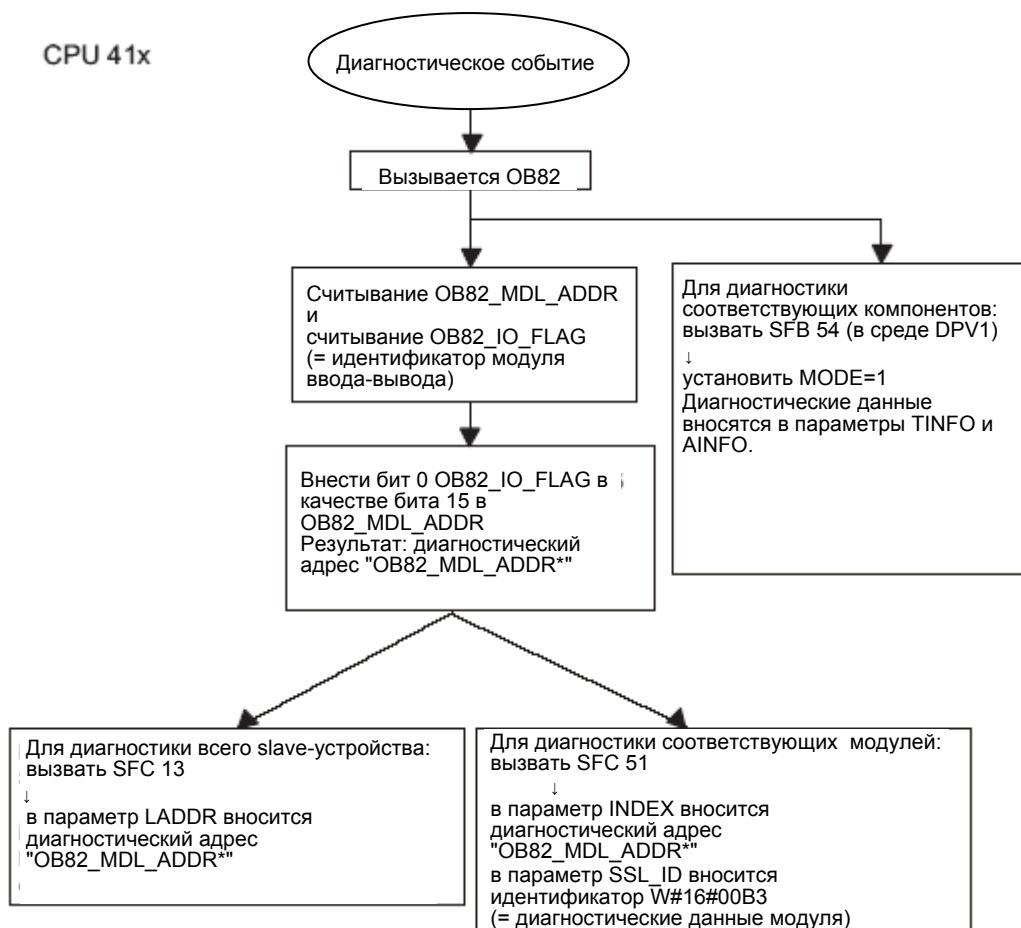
CPU 41x

Диагностическое событие

Вызывается OB82

Считывание OB82_MDL_ADDR и считывание OB82_IO_FLAG (= идентификатор модуля ввода-вывода)

Для диагностики соответствующих компонентов: вызвать SFB 54 (в среде DPV1)
↓
установить MODE=1
Диагностические данные вносятся в параметры TINFO и AINFO.

Внести бит 0 OB82_IO_FLAG в качестве бита 15 в OB82_MDL_ADDR
Результат: диагностический адрес "OB82_MDL_ADDR*"

Для диагностики всего slave-устройства: вызвать SFC 13
↓
в параметр LADDR вносится диагностический адрес "OB82_MDL_ADDR*"

Для диагностики соответствующих модулей: вызвать SFC 51
↓
в параметр INDEX вносится диагностический адрес "OB82_MDL_ADDR*"
в параметр SSL_ID вносится идентификатор W#16#00B3
(= диагностические данные модуля)